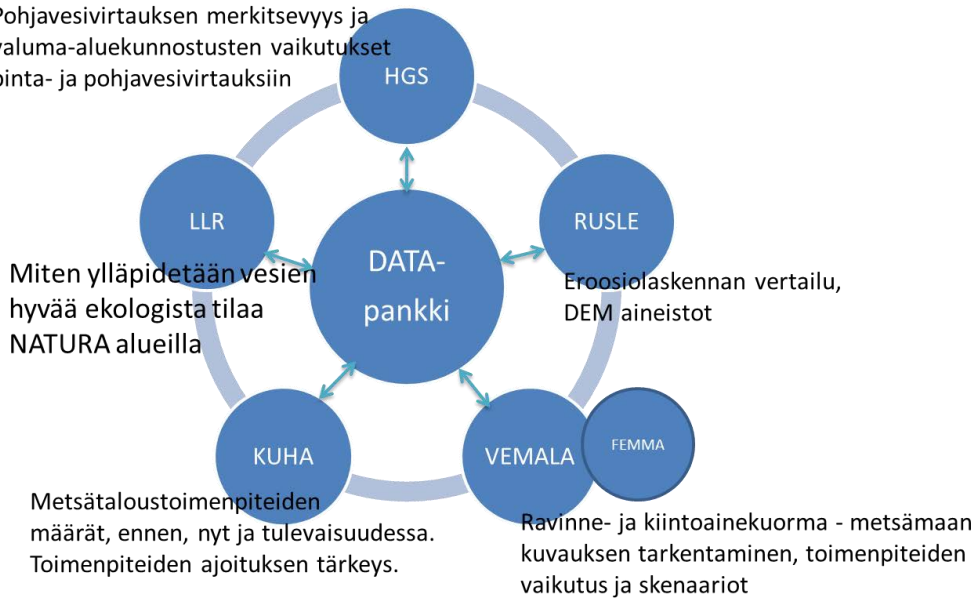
Pohjavesivirtauksen merkitsevyys ja valuma-aluekunnostusten vaikutukset pinta- ja pohjavesivirtauksiin

HGS

LLR

RUSLE

DATA-pankki

Miten ylläpidetään vesien hyvää ekologista tilaa NATURA alueilla

Eroosiolaskennan vertailu, DEM aineistot

KUHA

VEMALA

FEMMA

Metsätaloustoimenpiteiden määrät, ennen, nyt ja tulevaisuudessa. Toimenpiteiden ajoituksen tärkeys.

Ravinne- ja kiintoainekuorma - metsämaan kuvauksen tarkentaminen, toimenpiteiden vaikutus ja skenaariot